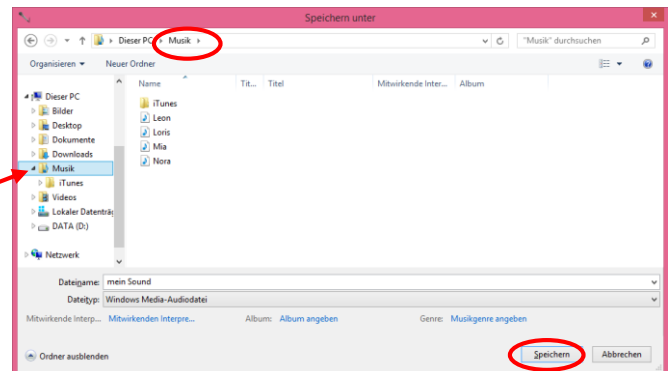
Speichern unter

Dieser PC ▸ Musik ▸

"Musik" durchsuchen

Organisieren ▾ Neuer Ordner

Dieser PC
Bilder
Desktop
Dokumente
Downloads
Musik
iTunes
Videos
Lokaler Datenträ
DATA (D:)

Netzwerk

| Name | Tit... | Titel | Mitwirkende Interp... | Album |
|---|---|---|---|---|
| iTunes | | | | |
| Leon | | | | |
| Loris | | | | |
| Mia | | | | |
| Nora | | | | |

Dateiname: mein Sound

Dateityp: Windows Media-Audiodatei

Mitwirkende Interp... Mitwirkenden Interpre... Album: Album angeben Genre: Musikgenre angeben

Ordner ausblenden

Speichern Abbrechen